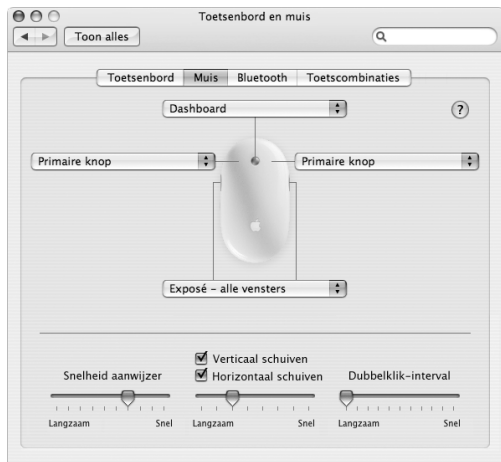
Toetsenbord en muis

Toon alles

Toetsenbord | Muis | Bluetooth | Toetscombinaties

Dashboard

?

Primaire knop

Primaire knop

Exposé – alle vensters

Snelheid aanwijzer

Langzaam

Snel

Verticaal schuiven

Horizontaal schuiven

Langzaam

Snel

Dubbelklik-interval

Langzaam

Snel